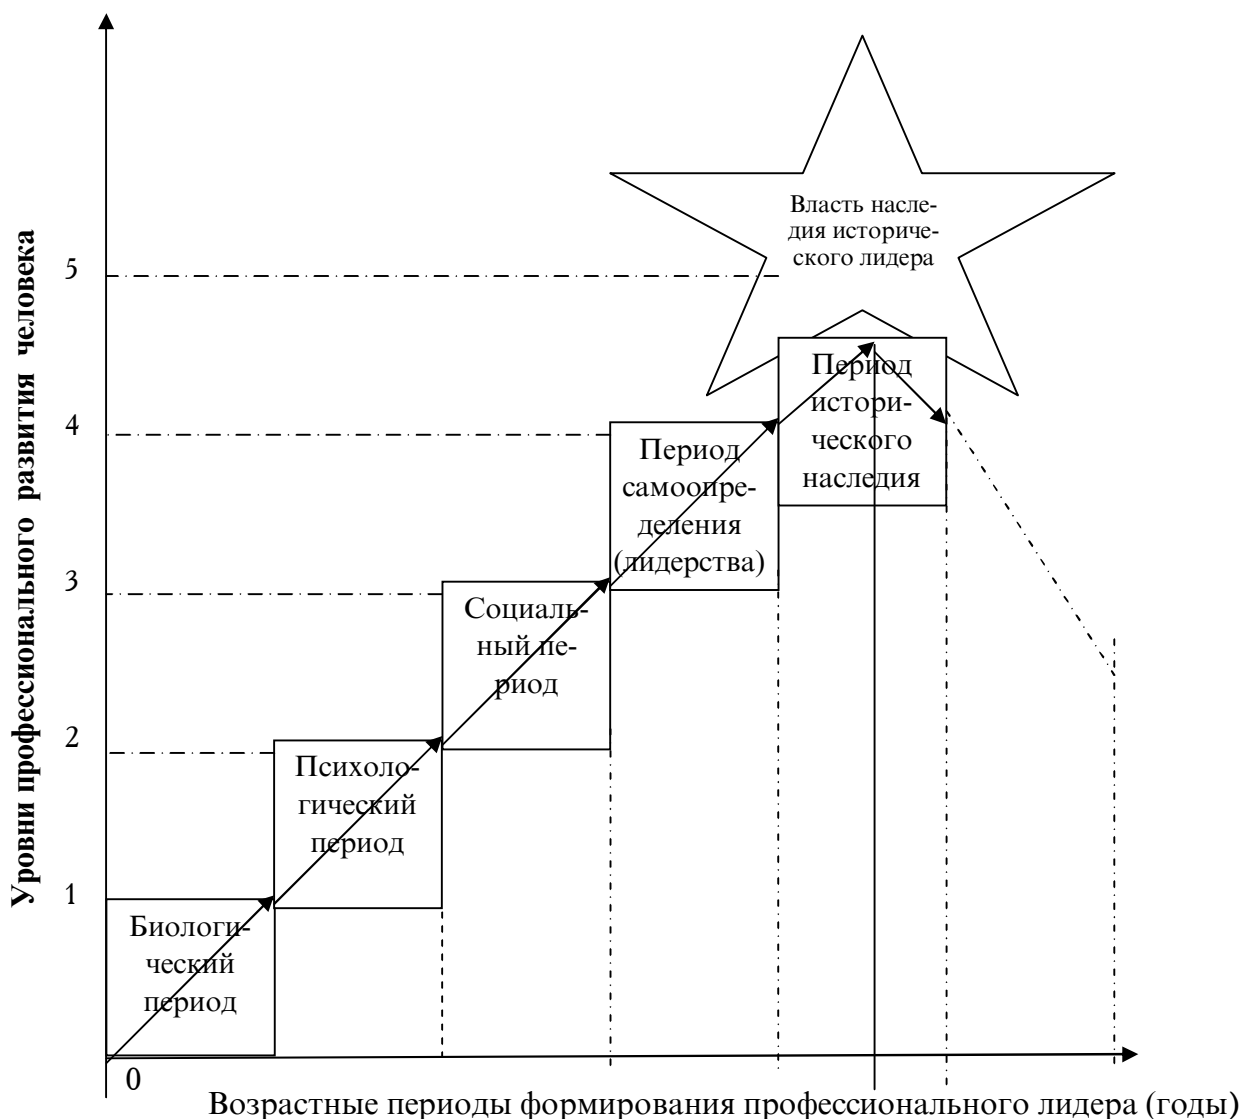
Уровни профессионального развития человека

5
4
3
2
1
0

Власть наследия исторического лидера

Период исторического наследия

Период самоопределения (лидерства)

Социальный период

Психологический период

Биологический период

Возрастные периоды формирования профессионального лидера (годы)